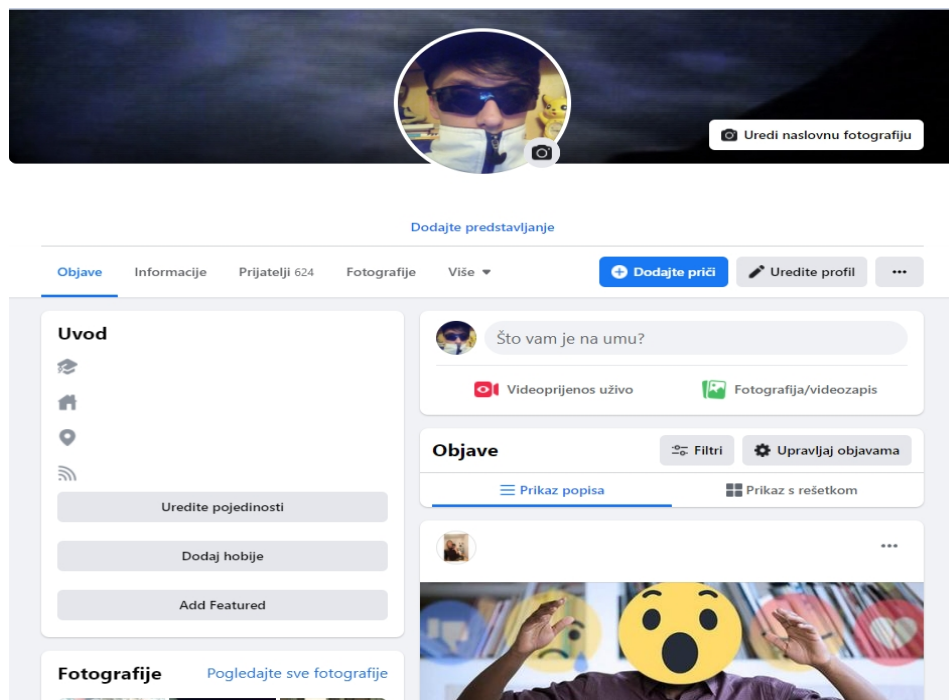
Uredi naslovnu fotografiju

Dodajte predstavljanje

Objave Informacije Prijatelji 624 Fotografije Više

Dodajte priči Uredite profil ···

Uvod

Uredite pojedinosti

Dodaj hobije

Add Featured

Fotografije Pogledajte sve fotografije

Što vam je na umu?

Videoprijenos uživo Fotografija/videozapis

Objave Filtri Upravljaj objavama

Prikaz popisa Prikaz s rešetkom

···